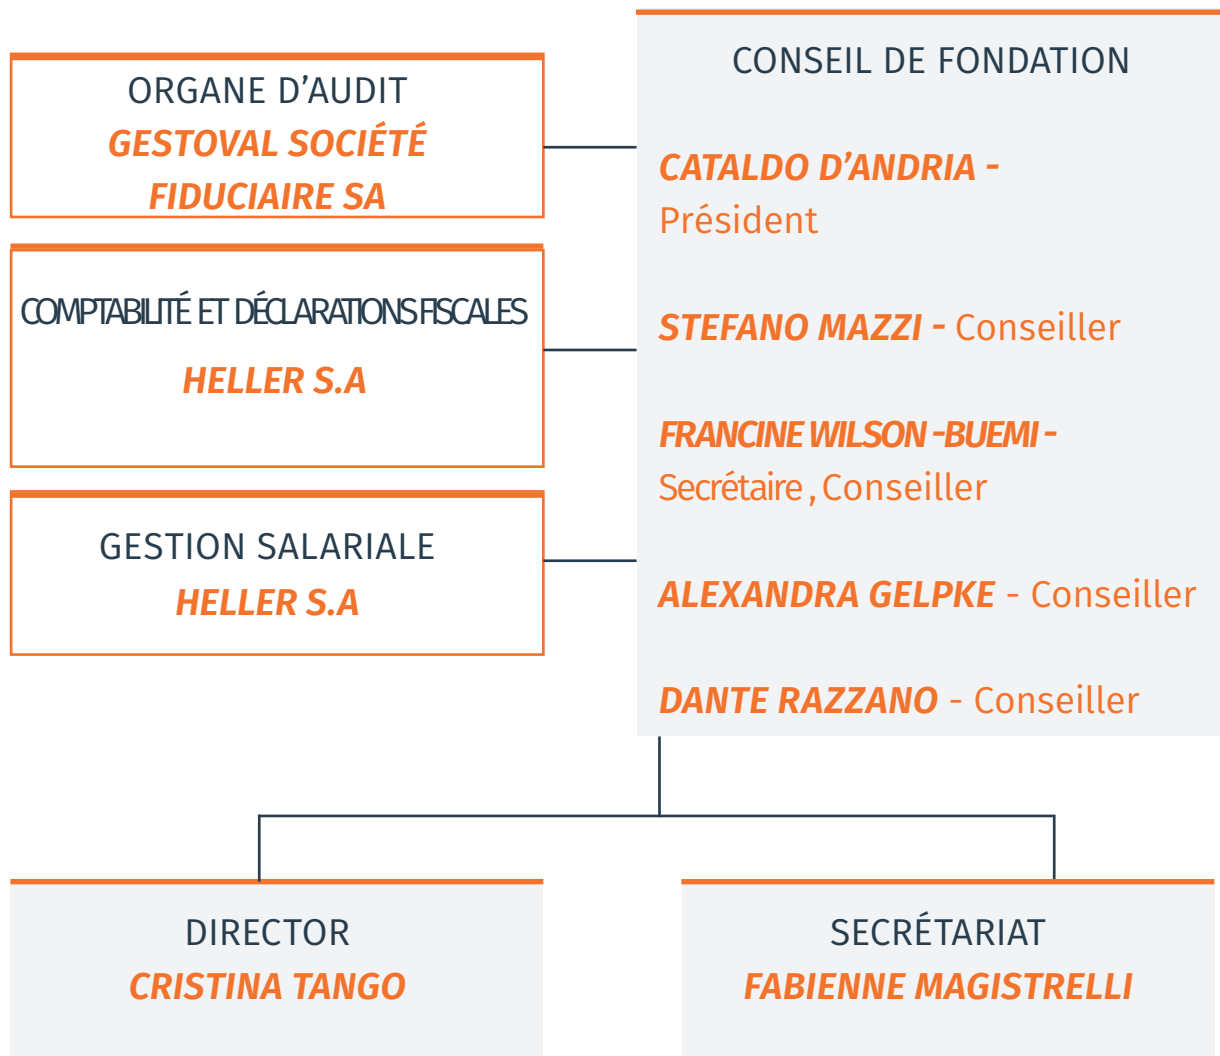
ORGANE D’AUDIT
GESTOVAL SOCIÉTÉ FIDUCIAIRE SA

COMPTABILITÉ ET DÉCLARATIONS FISCALES
HELLER S.A

GESTION SALARIALE
HELLER S.A

CONSEIL DE FONDATION

CATALDO D’ANDRIA - Président

STEFANO MAZZI - Conseiller

FRANCINE WILSON -BUEMI - Secrétaire , Conseiller

ALEXANDRA GELPKE - Conseiller

DANTE RAZZANO - Conseiller

DIRECTOR
CRISTINA TANGO

SECRÉTARIAT
FABIENNE MAGISTRELLI